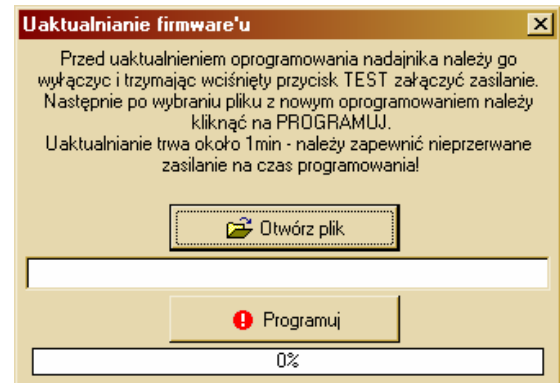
Uaktualnianie firmware'u

Przed uaktualnieniem oprogramowania nadajnika należy go wyłączyc i trzymając wciśnięty przycisk TEST załączyć zasilanie. Następnie po wybraniu pliku z nowym oprogramowaniem należy kliknąć na PROGRAMUJ.
Uaktualnianie trwa około 1min - należy zapewnić nieprzerwane zasilanie na czas programowania!

Otwórz plik

Programuj

0%